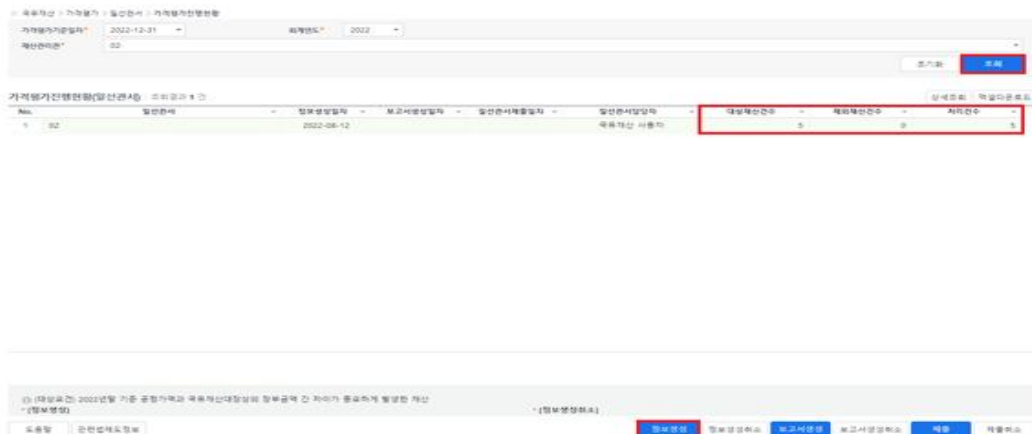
국유재산 > 가격평가 > 일선관서 > 가격평가진행현황

가격평가기준일자* 2022-12-31 회계연도* 2022

재산관리관* 02

초기화 조회

가격평가진행현황(일선관서) 조회결과 1 건

상세조회 엑셀다운로드

| No. | 일선관서 | 정보생성일자 | 보고서생성일자 | 일선관서제출일자 | 일선관서담당자 | 대상재산건수 | 제외재산건수 | 처리건수 |
|---|---|---|---|---|---|---|---|---|
| 1 | 02 | 2022-06-12 | | | 국유재산 사용자 | 5 | 0 | 5 |

※ (대상요건) 2022년말 기준 공정가액과 국유재산대장상의 장부금액 간 차이가 중요하게 발생한 재산

* [정보생성] * [정보생성취소]

도움말 관련법제도정보

정보생성 정보생성취소 보고서생성 보고서생성취소 제출 제출취소